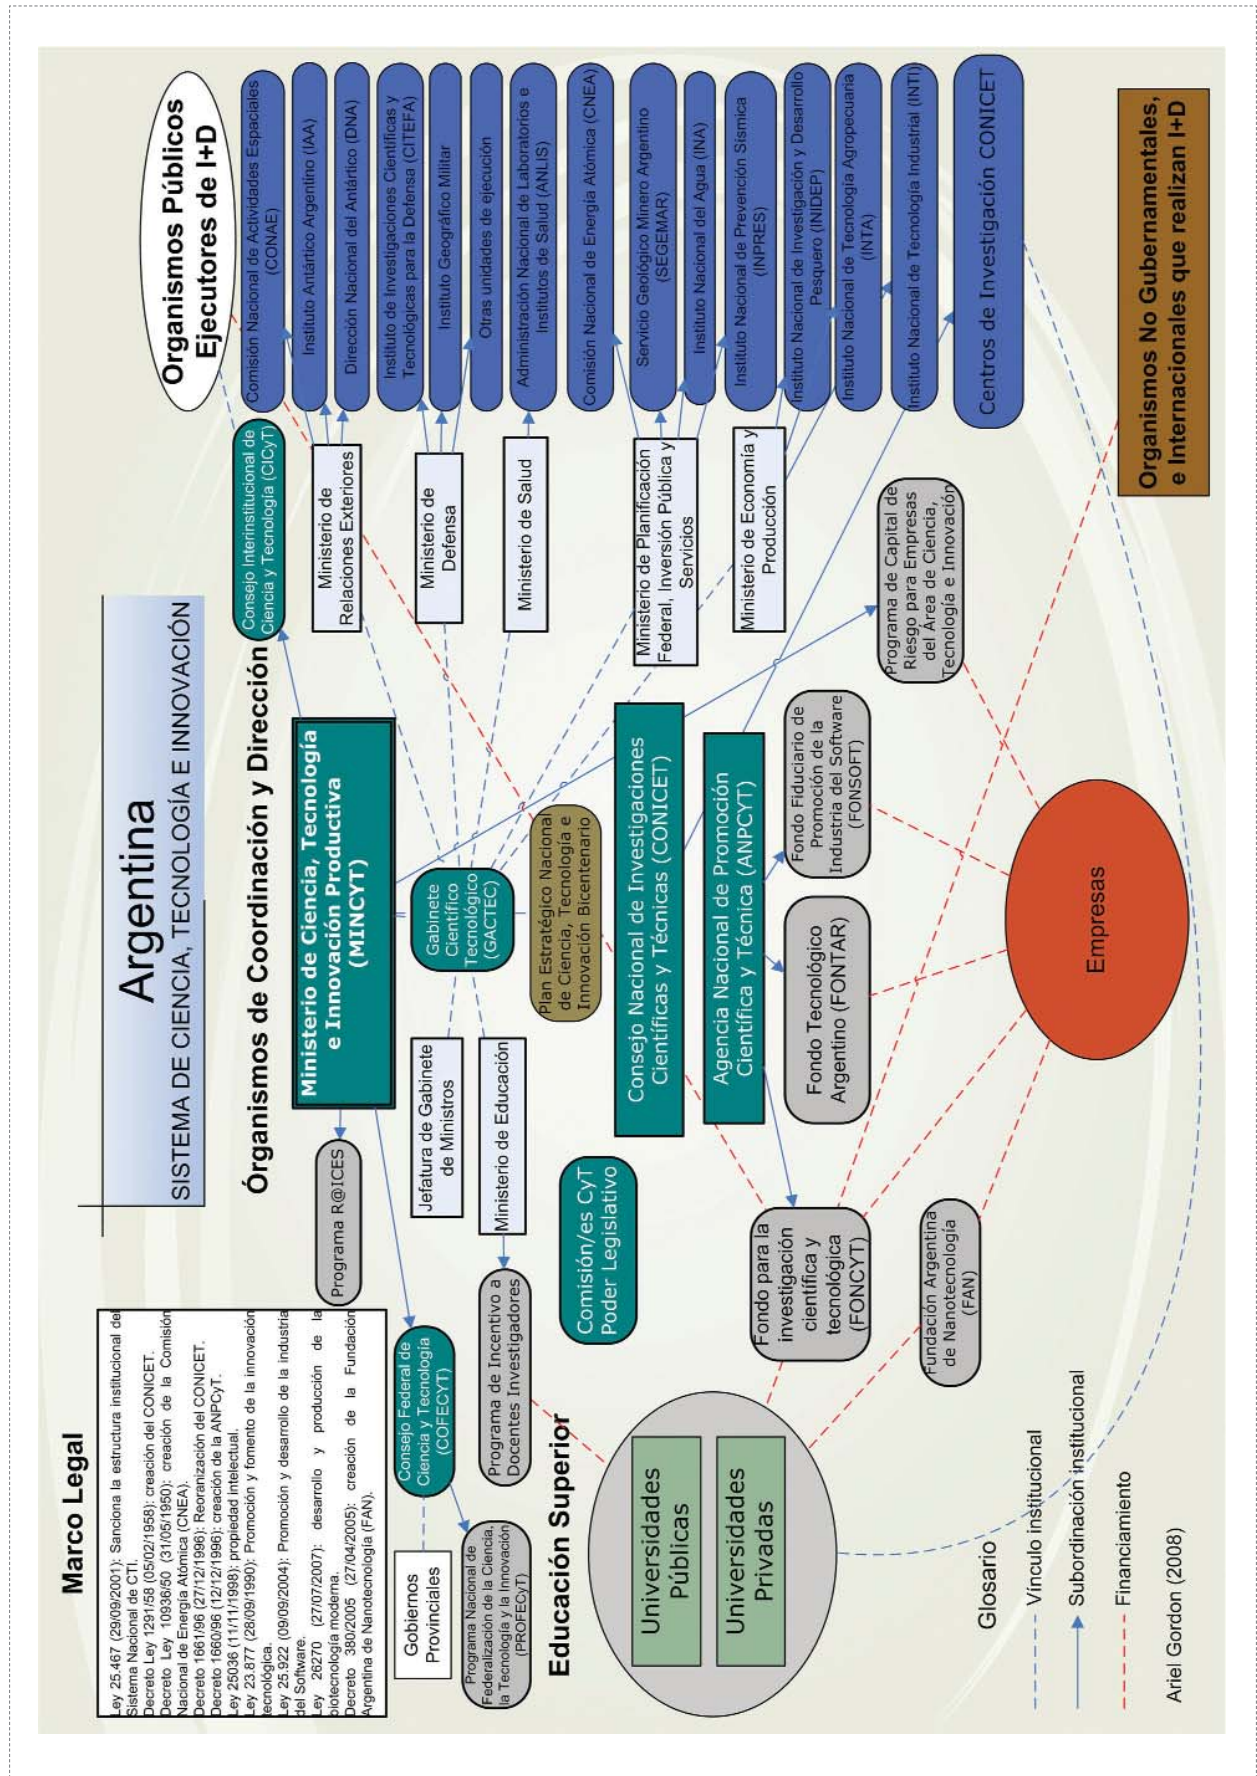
Argentina

SISTEMA DE CIENCIA, TECNOLOGÍA E INNOVACIÓN

Marco Legal

Ley 25.467 (29/09/2001): Sanciona la estructura institucional del Sistema Nacional de CTI.
Decreto Ley 1291/58 (05/02/1958): creación del CONICET.
Decreto Ley 10936/50 (31/05/1950): creación de la Comisión Nacional de Energía Atómica (CNEA).
Decreto 1661/96 (27/12/1996): Reorganización del CONICET.
Decreto 1660/96 (12/12/1996): creación de la ANPCyT.
Ley 25036 (11/11/1998): propiedad intelectual.
Ley 23.877 (28/09/1990): Promoción y fomento de la innovación tecnológica.
Ley 25.922 (09/09/2004): Promoción y desarrollo de la industria del Software.
Ley 26270 (27/07/2007): desarrollo y producción de la biotecnología moderna.
Decreto 380/2005 (27/04/2005): creación de la Fundación Argentina de Nanotecnología (FAN).

Órganismos de Coordinación y Dirección

Ministerio de Ciencia, Tecnología e Innovación Productiva (MINCYT)

Consejo Interinstitucional de Ciencia y Tecnología (CICyT)

Programa R@ICES

Jefatura de Gabinete de Ministros

Ministerio de Educación

Gabinete Científico Tecnológico (GACTEC)

Plan Estratégico Nacional de Ciencia, Tecnología e Innovación Bicentenario

Consejo Nacional de Investigaciones Científicas y Técnicas (CONICET)

Agencia Nacional de Promoción Científica y Técnica (ANPCYT)

Fondo Tecnológico Argentino (FONTAR)

Fondo Fiduciario de Promoción de la Industria del Software (FONSOFT)

Programa de Capital de Riesgo para Empresas del Área de Ciencia, Tecnología e Innovación

Ministerio de Relaciones Exteriores

Ministerio de Defensa

Ministerio de Salud

Ministerio de Planificación Federal, Inversión Pública y Servicios

Ministerio de Economía y Producción

Organismos Públicos Ejecutores de I+D

Comisión Nacional de Actividades Espaciales (CONAE)

Instituto Antártico Argentino (IAA)

Dirección Nacional del Antártico (DNA)

Instituto de Investigaciones Científicas y Tecnológicas para la Defensa (CITEFA)

Instituto Geográfico Militar

Otras unidades de ejecución

Administración Nacional de Laboratorios e Institutos de Salud (ANLIS)

Comisión Nacional de Energía Atómica (CNEA)

Servicio Geológico Minero Argentino (SEGEMAR)

Instituto Nacional del Agua (INA)

Instituto Nacional de Prevención Sísmica (INPRES)

Instituto Nacional de Investigación y Desarrollo Pesquero (INIDEP)

Instituto Nacional de Tecnología Agropecuaria (INTA)

Instituto Nacional de Tecnología Industrial (INTI)

Centros de Investigación CONICET

Organismos No Gubernamentales, e Internacionales que realizan I+D

Consejo Federal de Ciencia y Tecnología (COFECYT)

Gobiernos Provinciales

Programa Nacional de Federalización de la Ciencia, la Tecnología y la Innovación (PROFECyT)

Programa de Incentivo a Docentes Investigadores

Comisión/es CyT Poder Legislativo

Fondo para la investigación científica y tecnológica (FONCYT)

Fundación Argentina de Nanotecnología (FAN)

Empresas

Educación Superior

Universidades Públicas

Universidades Privadas

Glosario

Vínculo institucional

Subordinación institucional

Financiamiento

Ariel Gordon (2008)